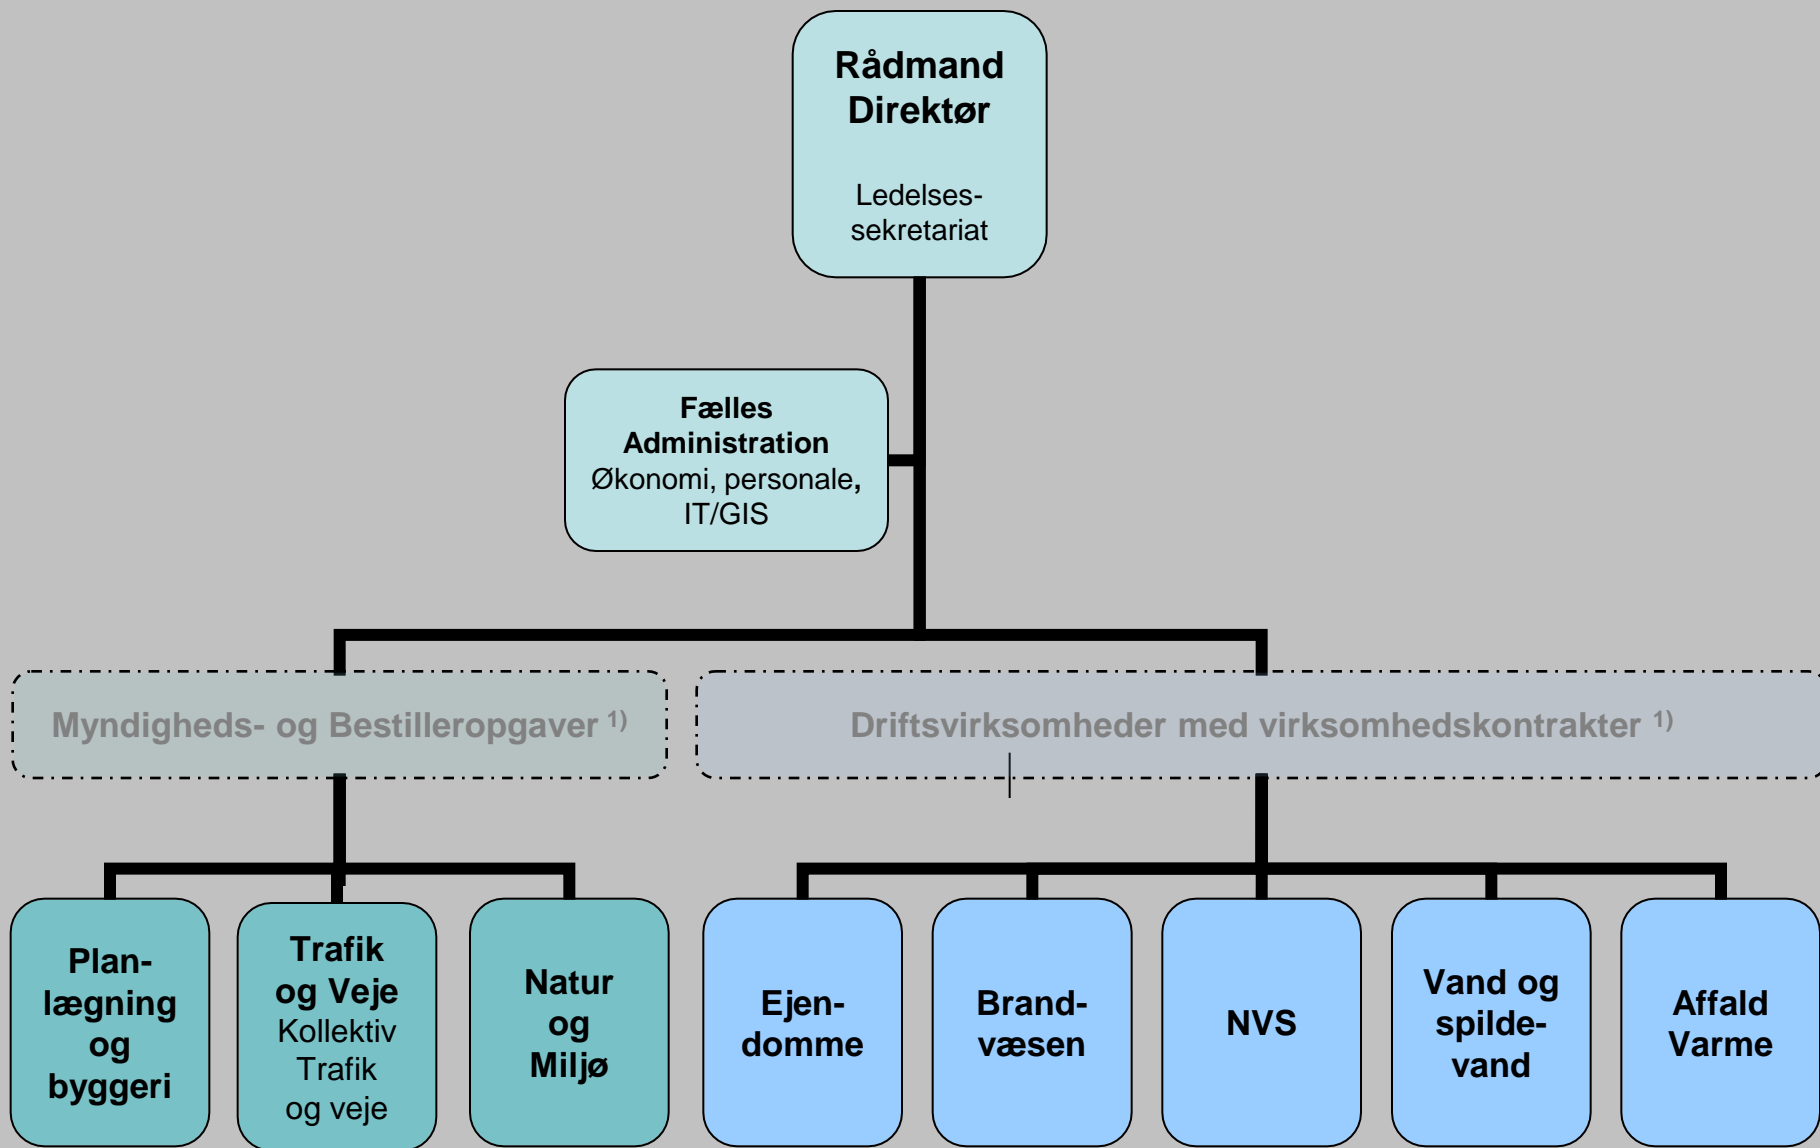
Rådmand
Direktør

Ledelsessekretariat

Fælles Administration
Økonomi, personale, IT/GIS

Myndigheds- og Bestilleropgaver $^{1)}$

Driftsvirksomheder med virksomhedskontrakter $^{1)}$

Planlægning og byggeri

Trafik og Veje
Kollektiv Trafik og veje

Natur og Miljø

Ejendomme

Brandvæsen

NVS

Vand og spildevand

Affald Varme